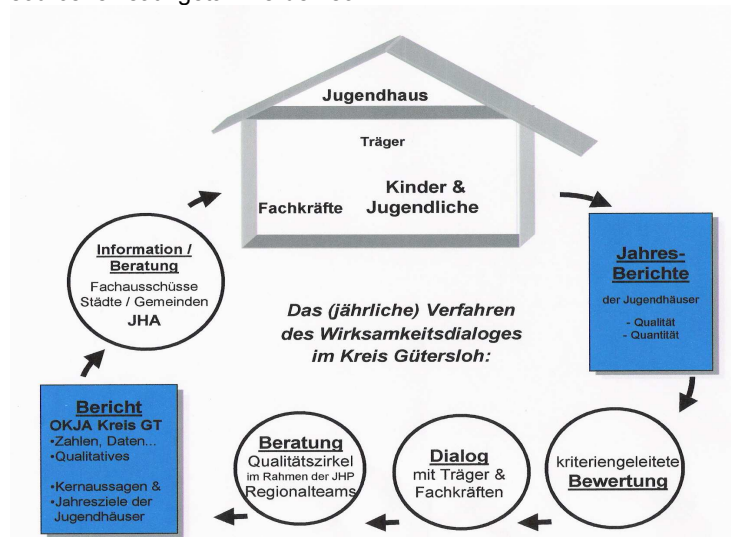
Jugendhaus

Träger

Fachkräfte

Kinder & Jugendliche

Jahres-Berichte
der Jugendhäuser
- Qualität
- Quantität

Information / Beratung
Fachausschüsse
Städte / Gemeinden
JHA

Das (jährliche) Verfahren des Wirksamkeitsdialoges im Kreis Gütersloh:

kriteriengeleitete Bewertung

Dialog
mit Träger & Fachkräften

Beratung
Qualitätszirkel
im Rahmen der JHP
Regionalteams

Bericht
OKJA Kreis GT
•Zahlen, Daten...
•Qualitatives

•Kernaussagen &
•Jahresziele der Jugendhäuser